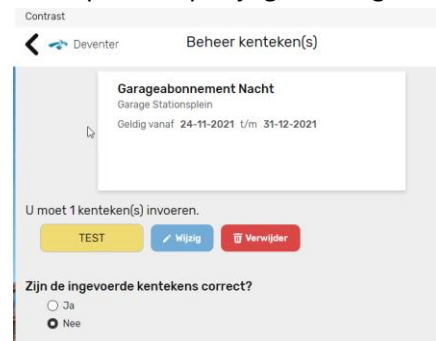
Contrast

Deventer

Beheer kenteken(s)

Garageabonnement Nacht

Garage Stationsplein

Geldig vanaf 24-11-2021 t/m 31-12-2021

U moet 1 kenteken(s) invoeren.

TEST

Wijzig

Verwijder

Zijn de ingevoerde kentekens correct?

Ja

Nee